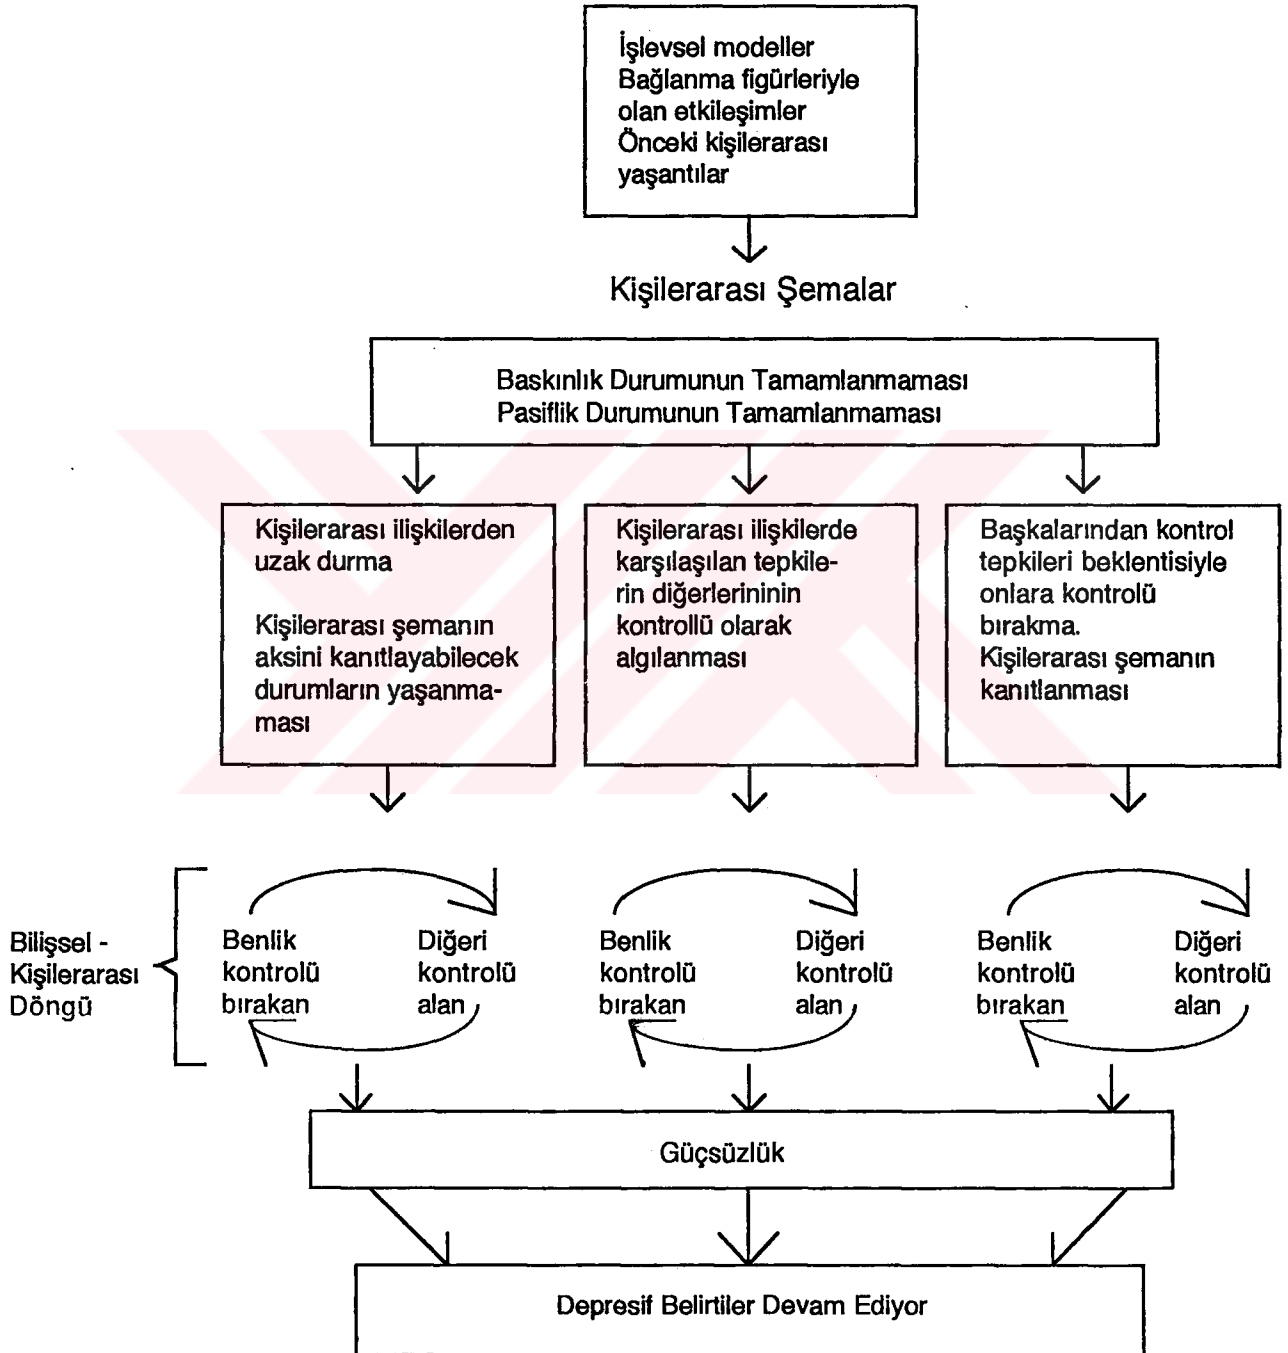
İşlevsel modeller
Bağlanma figürleriyle olan etkileşimler
Önceki kişilerarası yaşantılar

Kişilerarası Şemalar

Baskınlık Durumunun Tamamlanmaması
Pasiflik Durumunun Tamamlanmaması

Kişilerarası ilişkilerden uzak durma

Kişilerarası şemanın aksini kanıtlayabilecek durumların yaşanmaması

Kişilerarası ilişkilerde karşılaşılan tepkilerin diğerlerininin kontrollü olarak algılanması

Başkalarından kontrol tepkileri beklentisiyle onlara kontrolü bırakma.
Kişilerarası şemanın kanıtlanması

Bilişsel - Kişilerarası Döngü

Benlik kontrolü bırakan

Diğeri kontrolü alan

Benlik kontrolü bırakan

Diğeri kontrolü alan

Benlik kontrolü bırakan

Diğeri kontrolü alan

Güçsüzlük

Depresif Belirtiler Devam Ediyor